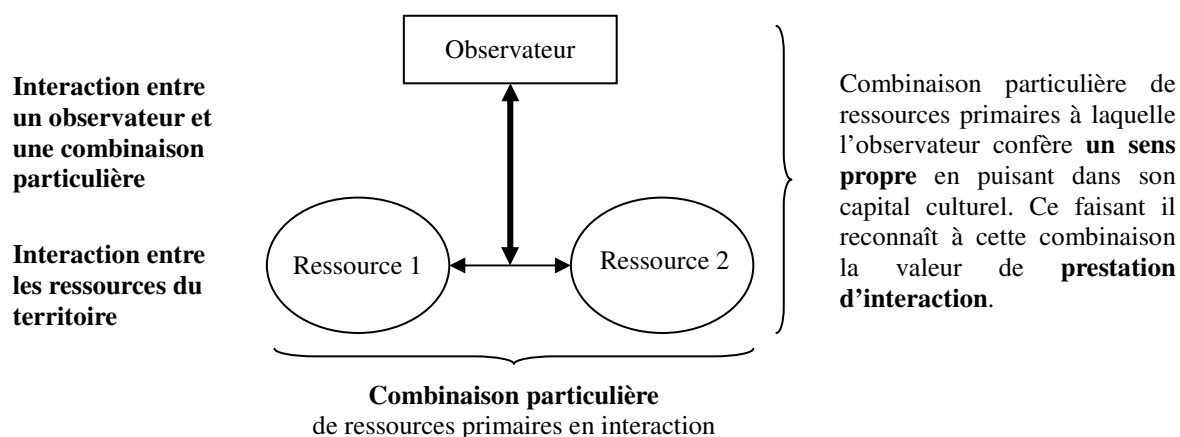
Interaction entre un observateur et une combinaison particulière

Interaction entre les ressources du territoire

Observateur

Ressource 1

Ressource 2

Combinaison particulière de ressources primaires à laquelle l'observateur confère **un sens propre** en puisant dans son capital culturel. Ce faisant il reconnaît à cette combinaison la valeur de **prestation d'interaction**.

**Combinaison particulière**
de ressources primaires en interaction